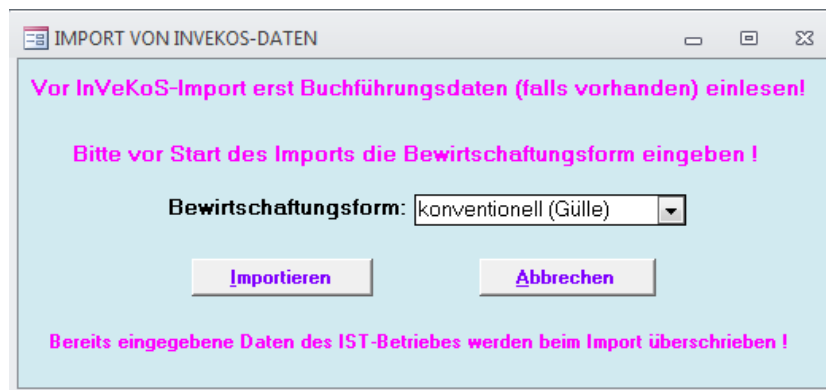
IMPORT VON INVEKOS-DATEN

Vor InVeKoS-Import erst Buchführungsdaten (falls vorhanden) einlesen!

Bitte vor Start des Imports die Bewirtschaftungsform eingeben !

Bewirtschaftungsform: konventionell (Gülle)

Importieren

Abbrechen

Bereits eingegebene Daten des IST-Betriebes werden beim Import überschrieben !